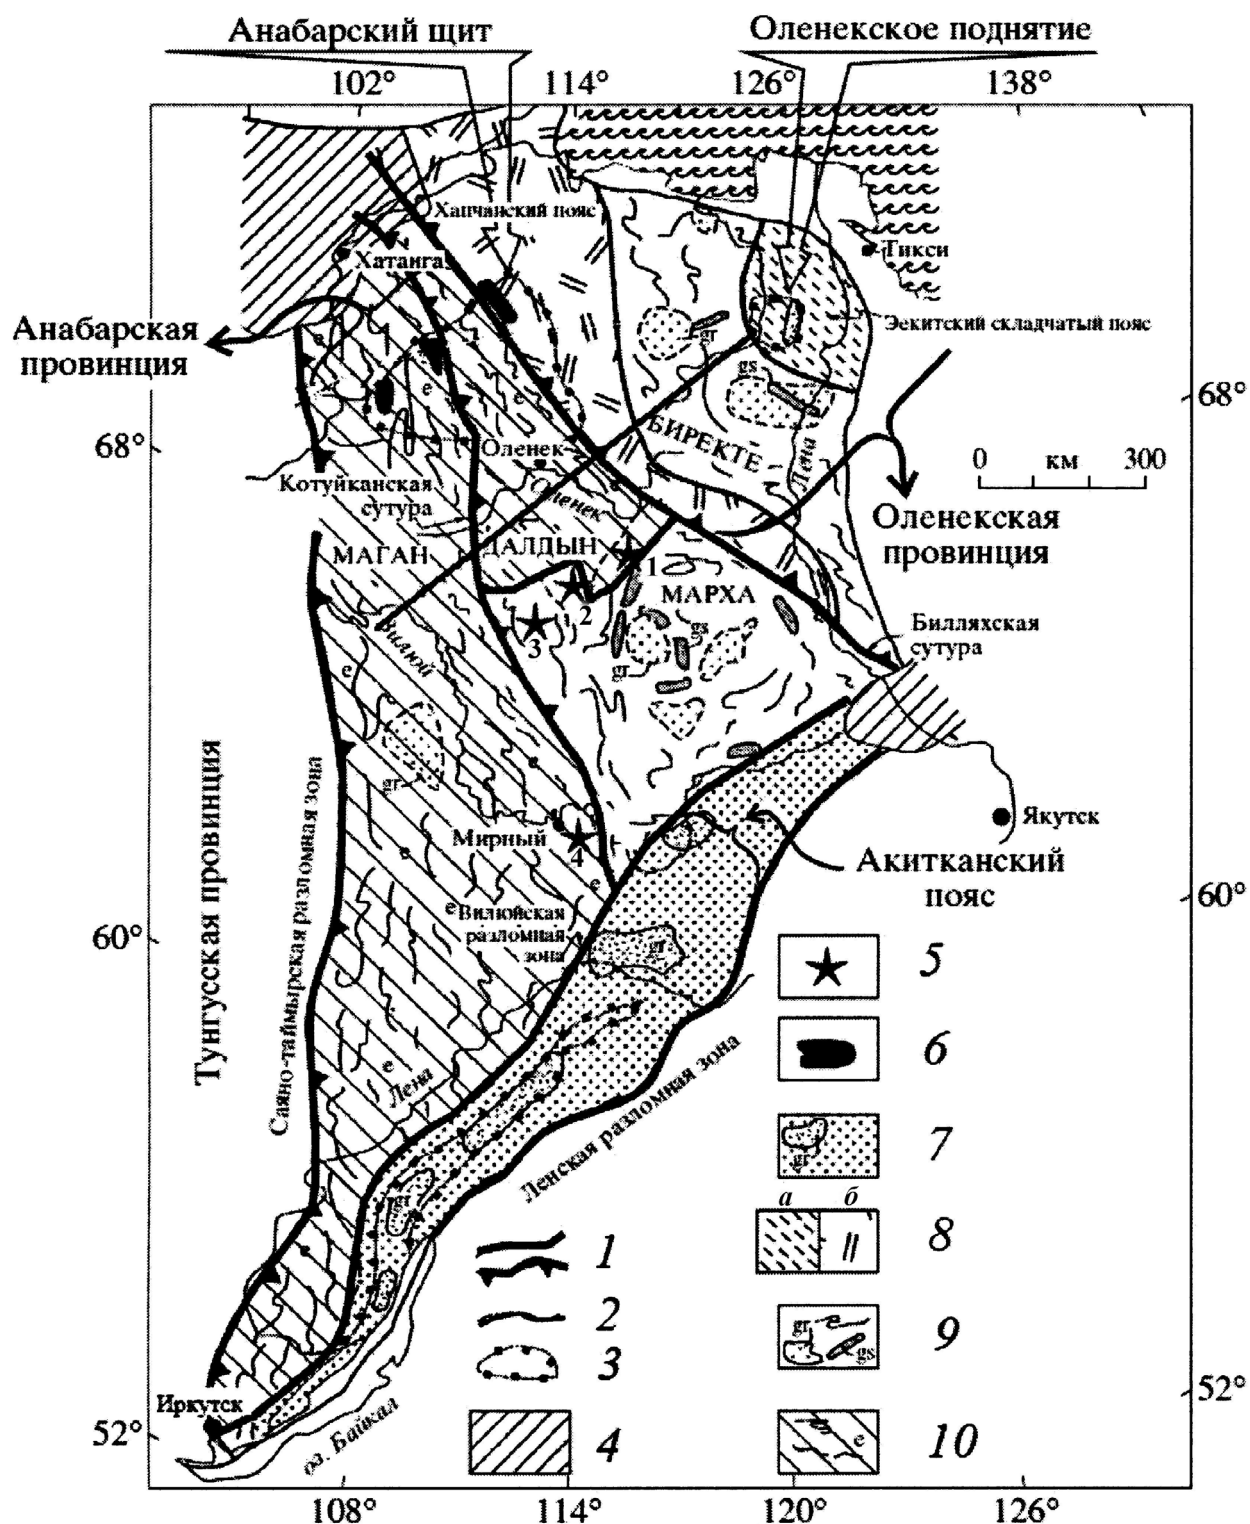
Анабарский щит
Оленекское поднятие
102°
114°
126°
138°
Хапчанский пояс
Хатанга
Тикси
Анабарская провинция
Экитский складчатый пояс
gr
gs
e
БИРЕКТЕ
68°
68°
Оленек
Оленек
Лена
0 км 300
Котуйканская сутура
Оленекская провинция
МАГАН
ДАЛДЫН
1
2
3
МАРХА
Вилюй
Билляхская сутура
Тунгусская провинция
Мирный
4
Якутск
Акитканский пояс
Вилюйская разломная зона
60°
60°
Саяно-таймырская разломная зона
Лена
Ленская разломная зона
5
6
7
а б
8
1
2
3
4
9
10
Иркутск
оз. Байкал
52°
52°
108°
114°
120°
126°